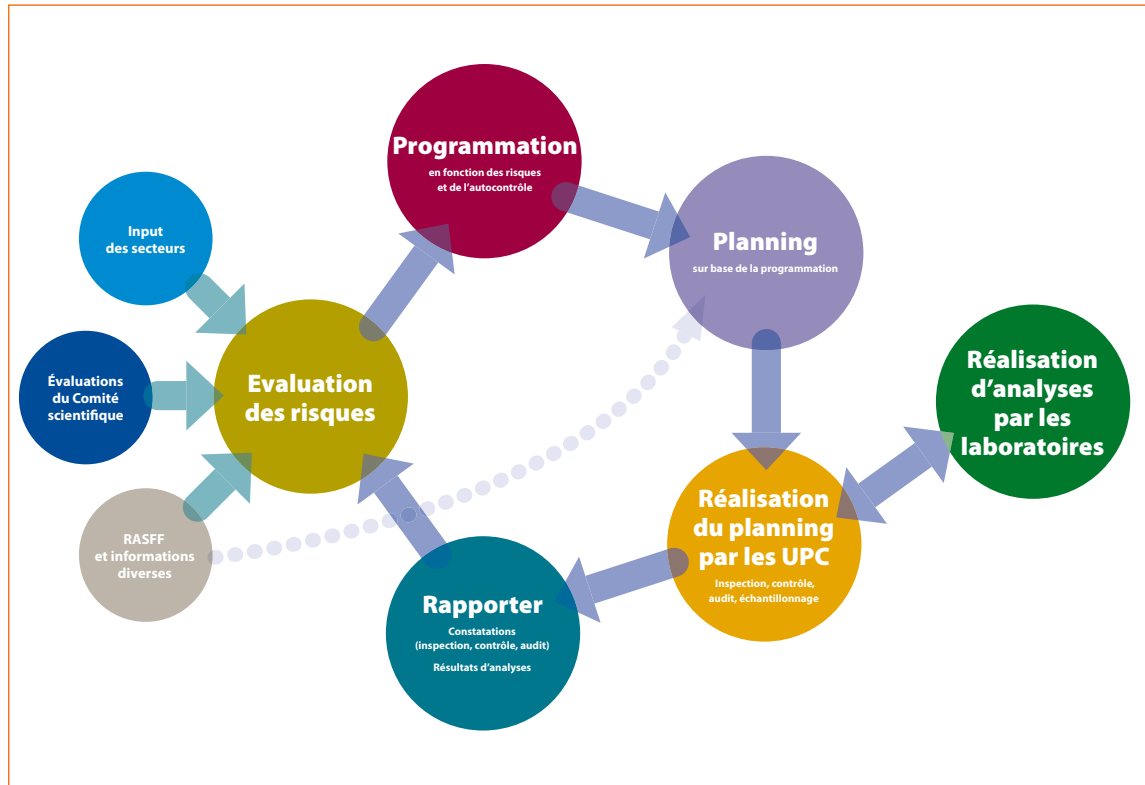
Input des secteurs

Évaluations du Comité scientifique

RASFF et informations diverses

Evaluation des risques

Programmation
en fonction des risques et de l'autocontrôle

Planning
sur base de la programmation

Réalisation d'analyses par les laboratoires

Réalisation du planning par les UPC
Inspection, contrôle, audit, échantillonnage

Rapporter
Constatations (inspection, contrôle, audit)
Résultats d'analyses